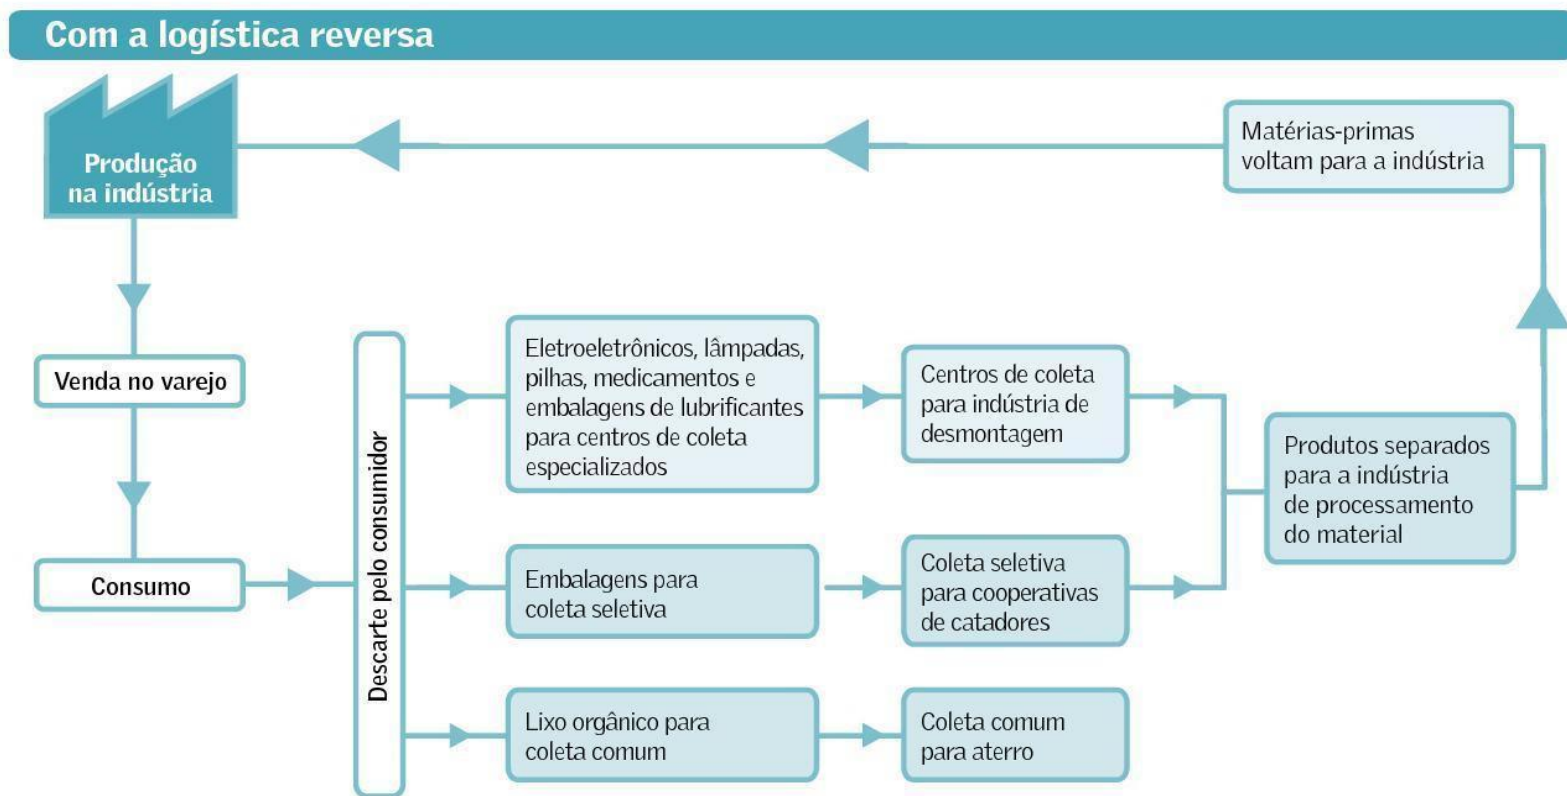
Com a logística reversa

Produção na indústria

Matérias-primas voltam para a indústria

Venda no varejo

Consumo

Descarte pelo consumidor

Eletroeletrônicos, lâmpadas, pilhas, medicamentos e embalagens de lubrificantes para centros de coleta especializados

Centros de coleta para indústria de desmontagem

Produtos separados para a indústria de processamento do material

Embalagens para coleta seletiva

Coleta seletiva para cooperativas de catadores

Lixo orgânico para coleta comum

Coleta comum para aterro